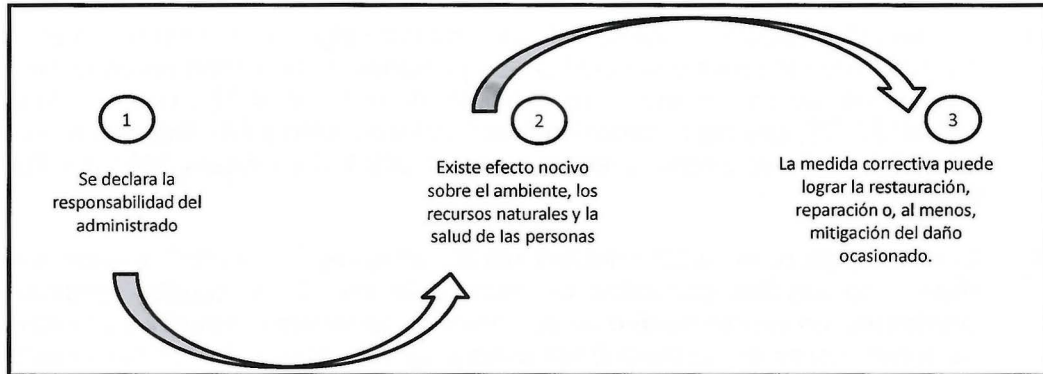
1

Se declara la responsabilidad del administrado

2

Existe efecto nocivo sobre el ambiente, los recursos naturales y la salud de las personas

3

La medida correctiva puede lograr la restauración, reparación o, al menos, mitigación del daño ocasionado.